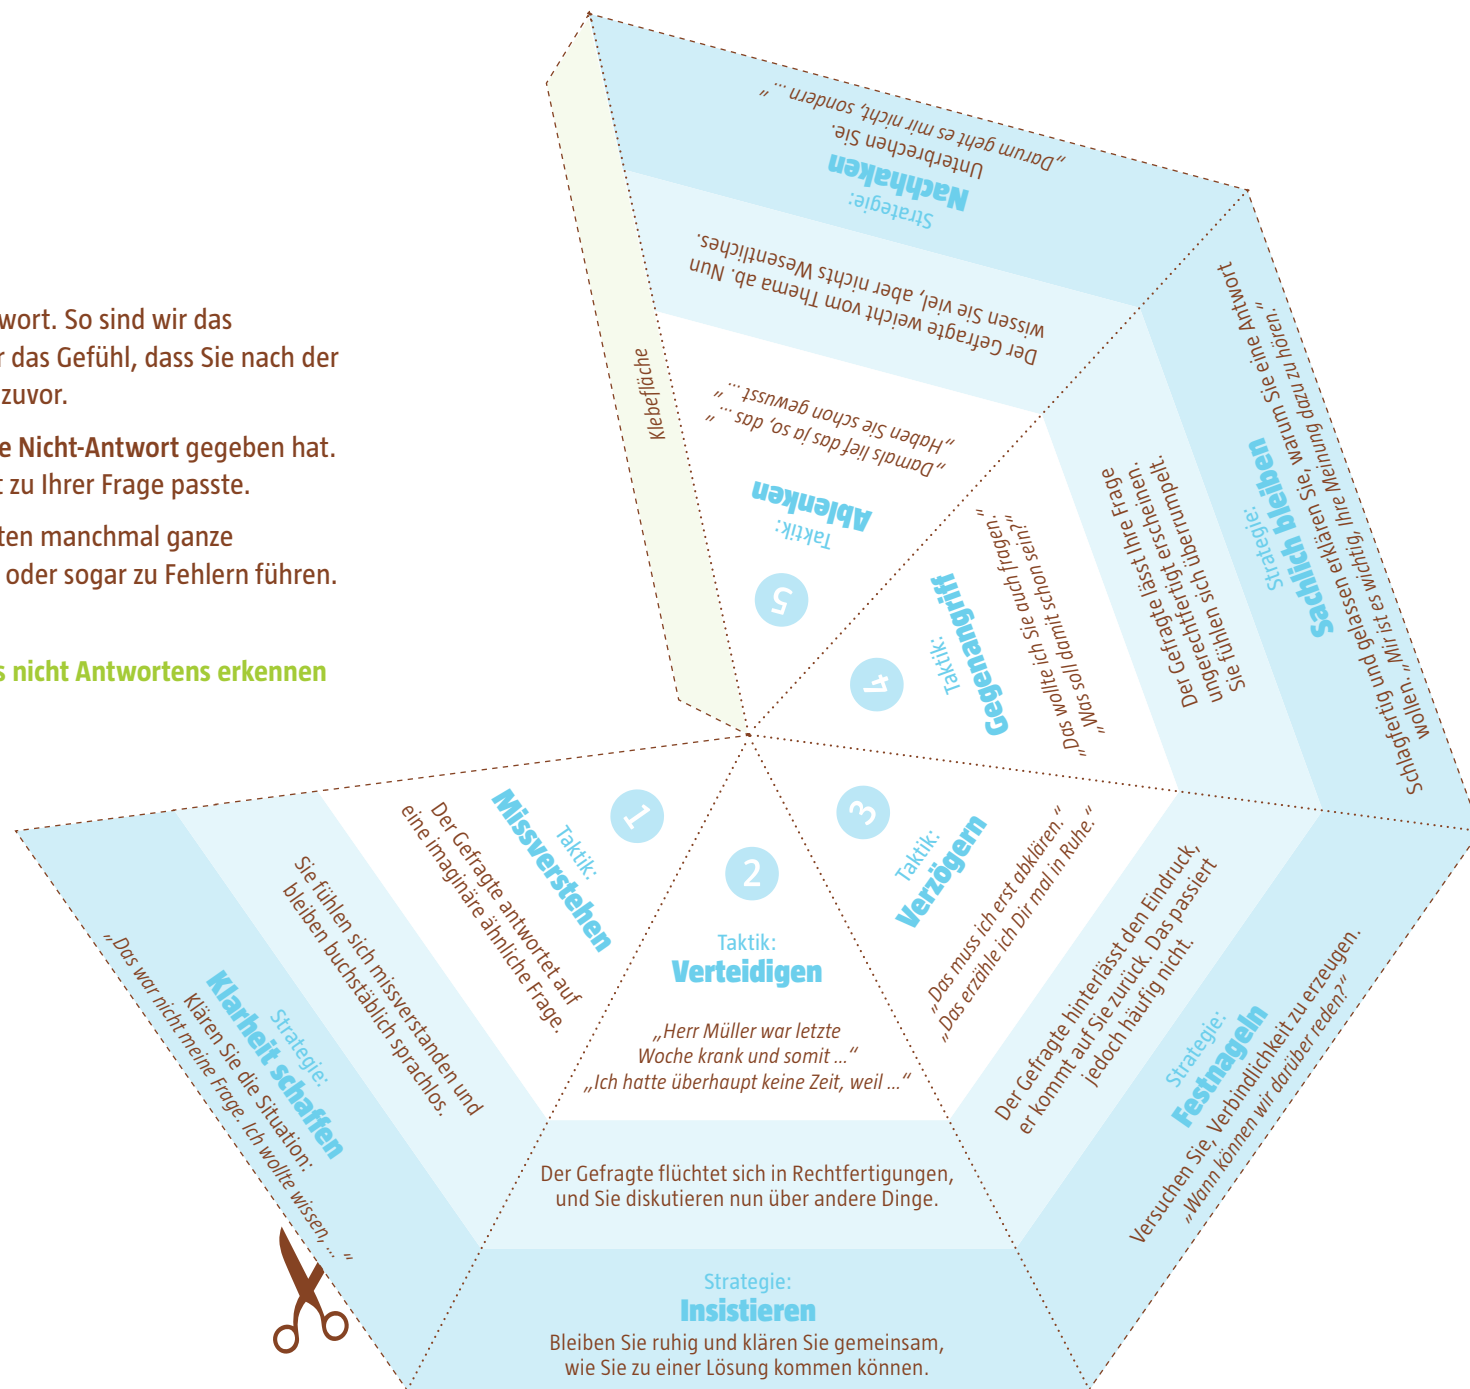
wort. So sind wir das
r das Gefühl, dass Sie nach der
zuvor.

e Nicht-Antwort gegeben hat.
t zu Ihrer Frage passte.

ten manchmal ganze
oder sogar zu Fehlern führen.

s nicht Antwortens erkennen

Strategie:
Nachhaken
„Darum geht es mir nicht, sondern ..."
Unterbrechen Sie.

Der Gefragte weicht vom Thema ab. Nun wissen Sie viel, aber nichts Wesentliches.

Klebefläche

5
Taktik:
Ablenken
„Damals lief das ja so, das ..."
„Haben Sie schon gewusst ..."

4
Taktik:
Gegenangriff
„Das wollte ich Sie auch fragen."
„Was soll damit schon sein?"

Der Gefragte lässt Ihre Frage ungerechtfertigt erscheinen. Sie fühlen sich überrumpelt.

Strategie:
Sachlich bleiben
Schlagfertig und gelassen erklären Sie, warum Sie eine Antwort wollen. „Mir ist es wichtig, Ihre Meinung dazu zu hören."

1
Taktik:
Missverstehen
Der Gefragte antwortet auf eine imaginäre ähnliche Frage.

Sie fühlen sich missverstanden und bleiben buchstäblich sprachlos.

Strategie:
Klarheit schaffen
Klären Sie die Situation:
„Das war nicht meine Frage. Ich wollte wissen, ..."

2
Taktik:
Verteidigen
„Herr Müller war letzte Woche krank und somit ..."
„Ich hatte überhaupt keine Zeit, weil ..."

Der Gefragte flüchtet sich in Rechtfertigungen, und Sie diskutieren nun über andere Dinge.

Strategie:
Insistieren
Bleiben Sie ruhig und klären Sie gemeinsam, wie Sie zu einer Lösung kommen können.

3
Taktik:
Verzögern
„Das muss ich erst abklären."
„Das erzähle ich Dir mal in Ruhe."

Der Gefragte hinterlässt den Eindruck, er kommt auf Sie zurück. Das passiert jedoch häufig nicht.

Strategie:
Festnageln
Versuchen Sie, Verbindlichkeit zu erzeugen.
„Wann können wir darüber reden?"